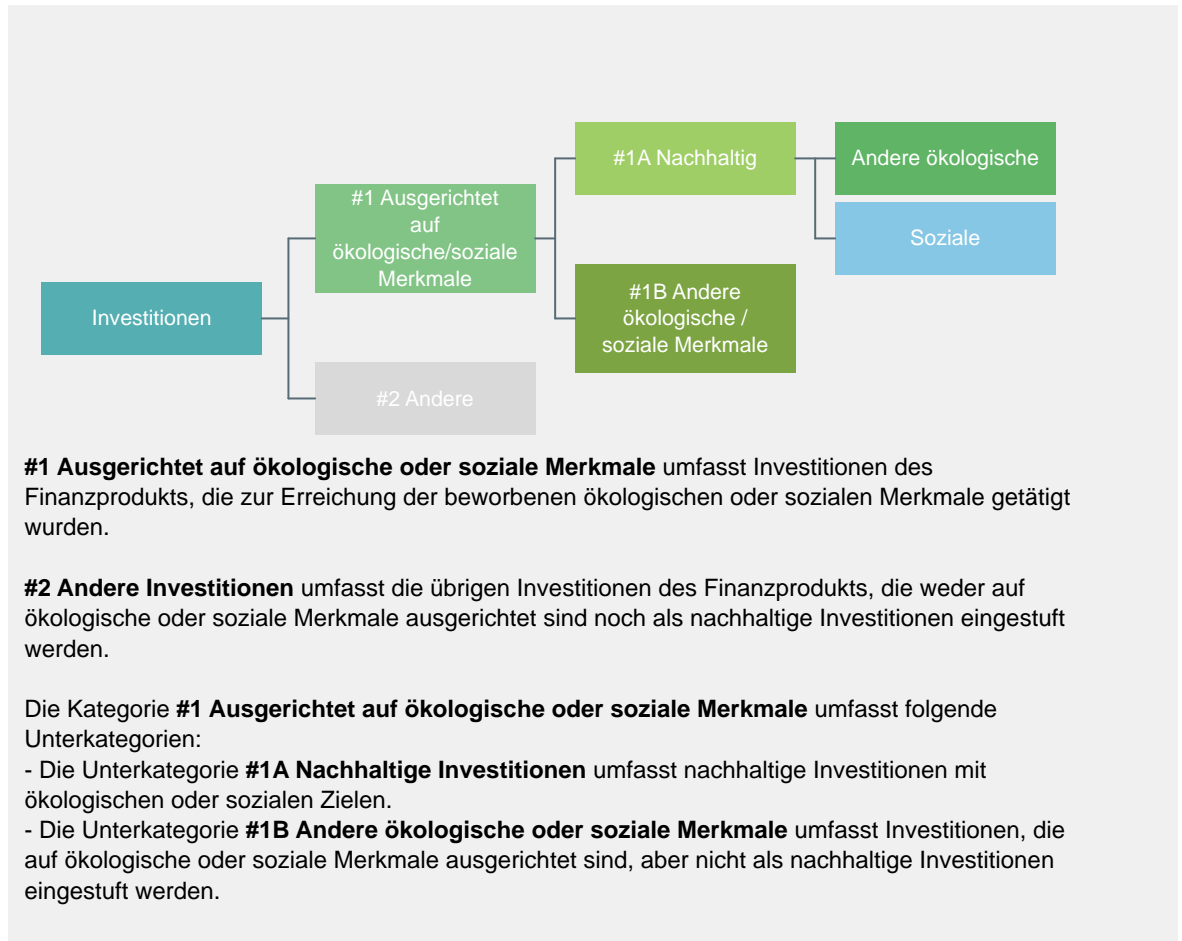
Investitionen

#1 Ausgerichtet auf ökologische/soziale Merkmale

#2 Andere

#1A Nachhaltig

#1B Andere ökologische / soziale Merkmale

Andere ökologische

Soziale

**#1 Ausgerichtet auf ökologische oder soziale Merkmale** umfasst Investitionen des Finanzprodukts, die zur Erreichung der beworbenen ökologischen oder sozialen Merkmale getätigt wurden.

**#2 Andere Investitionen** umfasst die übrigen Investitionen des Finanzprodukts, die weder auf ökologische oder soziale Merkmale ausgerichtet sind noch als nachhaltige Investitionen eingestuft werden.

Die Kategorie **#1 Ausgerichtet auf ökologische oder soziale Merkmale** umfasst folgende Unterkategorien:
- Die Unterkategorie **#1A Nachhaltige Investitionen** umfasst nachhaltige Investitionen mit ökologischen oder sozialen Zielen.
- Die Unterkategorie **#1B Andere ökologische oder soziale Merkmale** umfasst Investitionen, die auf ökologische oder soziale Merkmale ausgerichtet sind, aber nicht als nachhaltige Investitionen eingestuft werden.